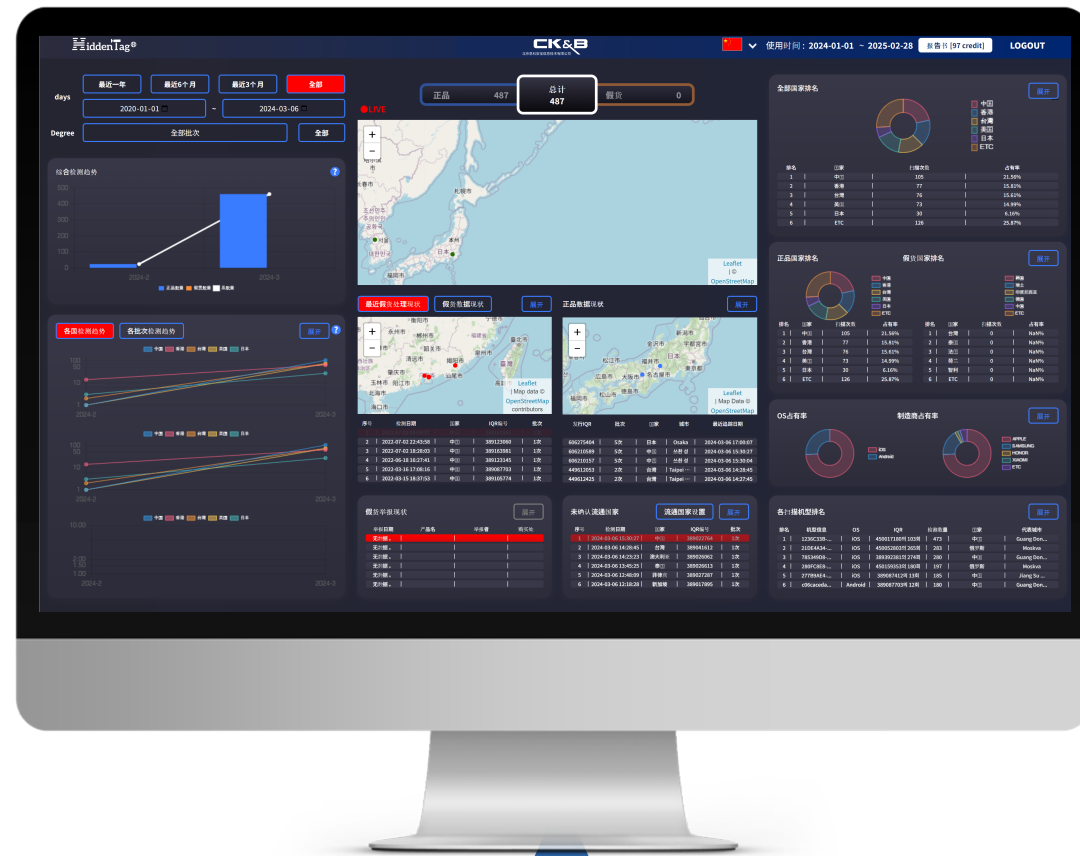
HiddenTag®

CK&B

使用时间：2024-01-01 ~ 2025-02-28 报告书 [97 credit] LOGOUT

days 最近一年 最近6个月 最近3个月 全部

2020-01-01 ~ 2024-03-06

Degree 全部批次 全部

综合检测趋势

500
400
300
200
100
0
2024-2 2024-3

正品数量 假货数量 总数量

各国检测趋势 各批次检测趋势 展开

中国 香港 台湾 美国 日本

100
10
1
2024-2 2024-3

100
10
1
2024-2 2024-3

10.00
1.00
2024-2 2024-3

正品 487 总计 487 假货 0

LIVE

+
−

札幌市
东京
日本

Leaflet | © OpenStreetMap

最近假货处理现状 假货数据现状 展开 正品数据现状 展开

Leaflet | Map data © OpenStreetMap contributors

Leaflet | Map data © OpenStreetMap

| 序号 | 检测日期 | 国家 | IQR编号 | 批次 |
|---|---|---|---|---|
| 2 | 2022-07-02 22:43:58 | 中国 | 389123080 | 1次 |
| 3 | 2022-07-02 18:28:03 | 中国 | 389103881 | 1次 |
| 4 | 2022-06-16 16:27:41 | 中国 | 389123145 | 1次 |
| 5 | 2022-03-16 17:08:16 | 中国 | 389087783 | 1次 |
| 6 | 2022-03-15 18:37:53 | 中国 | 389105774 | 1次 |

| 文件IQR | 批次 | 国家 | 城市 | 最近验证日期 |
|---|---|---|---|---|
| 606275484 | 5次 | 日本 | Osaka | 2024-03-06 17:00:07 |
| 606210589 | 5次 | 中国 | 拉萨 | 2024-03-06 15:30:27 |
| 606210157 | 5次 | 中国 | 拉萨 | 2024-03-06 15:30:04 |
| 449612653 | 2次 | 台湾 | Taipei | 2024-03-06 14:28:45 |
| 449612425 | 2次 | 台湾 | Taipei | 2024-03-06 14:27:45 |

全部国家排名 展开

中国 香港 台湾 美国 日本 ETC

| 排名 | 国家 | 扫描次数 | 占有率 |
|---|---|---|---|
| 1 | 中国 | 105 | 21.56% |
| 2 | 香港 | 77 | 15.81% |
| 3 | 台湾 | 76 | 15.61% |
| 4 | 美国 | 73 | 14.99% |
| 5 | 日本 | 30 | 6.16% |
| 6 | ETC | 126 | 25.87% |

正品国家排名 假货国家排名 展开

| 排名 | 国家 | 扫描次数 | 占有率 |
|---|---|---|---|
| 1 | 中国 | 105 | 21.56% |
| 2 | 香港 | 77 | 15.81% |
| 3 | 台湾 | 76 | 15.61% |
| 4 | 美国 | 73 | 14.99% |
| 5 | 日本 | 30 | 6.16% |
| 6 | ETC | 126 | 25.87% |

| 排名 | 国家 | 扫描次数 | 占有率 |
|---|---|---|---|
| 1 | 台湾 | 0 | NaN% |
| 2 | 泰国 | 0 | NaN% |
| 3 | 法国 | 0 | NaN% |
| 4 | 美国 | 0 | NaN% |
| 5 | 智利 | 0 | NaN% |
| 6 | ETC | 0 | NaN% |

OS占有率 制造商占有率 展开

IOS Android

APPLE SAMSUNG HONOR XIAOMI ETC

假货举报现状 展开

举报日期 产品名 举报者 购买处

未纳入流通国家 流通国家设置 展开

| 序号 | 检测日期 | 国家 | IQR编号 | 批次 |
|---|---|---|---|---|
| 1 | 2024-03-06 15:30:27 | 中国 | 389022764 | 1次 |
| 2 | 2024-03-06 14:26:45 | 台湾 | 389041612 | 1次 |
| 3 | 2024-03-06 14:23:23 | 澳大利亚 | 389026062 | 1次 |
| 4 | 2024-03-06 13:45:25 | 泰国 | 389026613 | 1次 |
| 5 | 2024-03-06 12:48:09 | 菲律宾 | 389027287 | 1次 |
| 6 | 2024-03-06 12:18:28 | 新加坡 | 389017895 | 1次 |

各扫描机型排名 展开

| 排名 | 机型信息 | OS | IQR | 检测数量 | 国家 | 代表城市 |
|---|---|---|---|---|---|---|
| 1 | 1236C338-... | iOS | 450017180 | 473 | 中国 | Guang Don... |
| 2 | 21DE4A34-... | iOS | 450052803 | 283 | 俄罗斯 | Moskva |
| 3 | 78534906-... | iOS | 389392161 | 280 | 中国 | Guang Don... |
| 4 | 280FC8E8-... | iOS | 450155933 | 197 | 俄罗斯 | Moskva |
| 5 | 27789AE4-... | iOS | 389087412 | 185 | 中国 | Jiang Su ... |
| 6 | c86cacada... | Android | 389087703 | 180 | 中国 | Guang Don... |